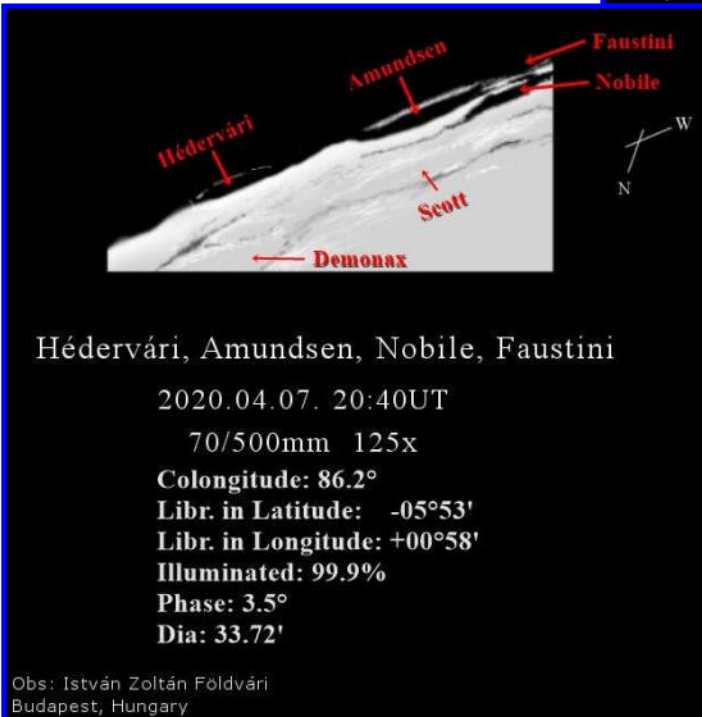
Faustini
Amundsen
Nobile
Hédervári
W
N
Scott
Demonax

Hédervári, Amundsen, Nobile, Faustini

2020.04.07. 20:40UT

70/500mm 125x

Colongitude: 86.2°
Libr. in Latitude: -05°53'
Libr. in Longitude: +00°58'
Illuminated: 99.9%
Phase: 3.5°
Dia: 33.72'

Obs: István Zoltán Földvári
Budapest, Hungary